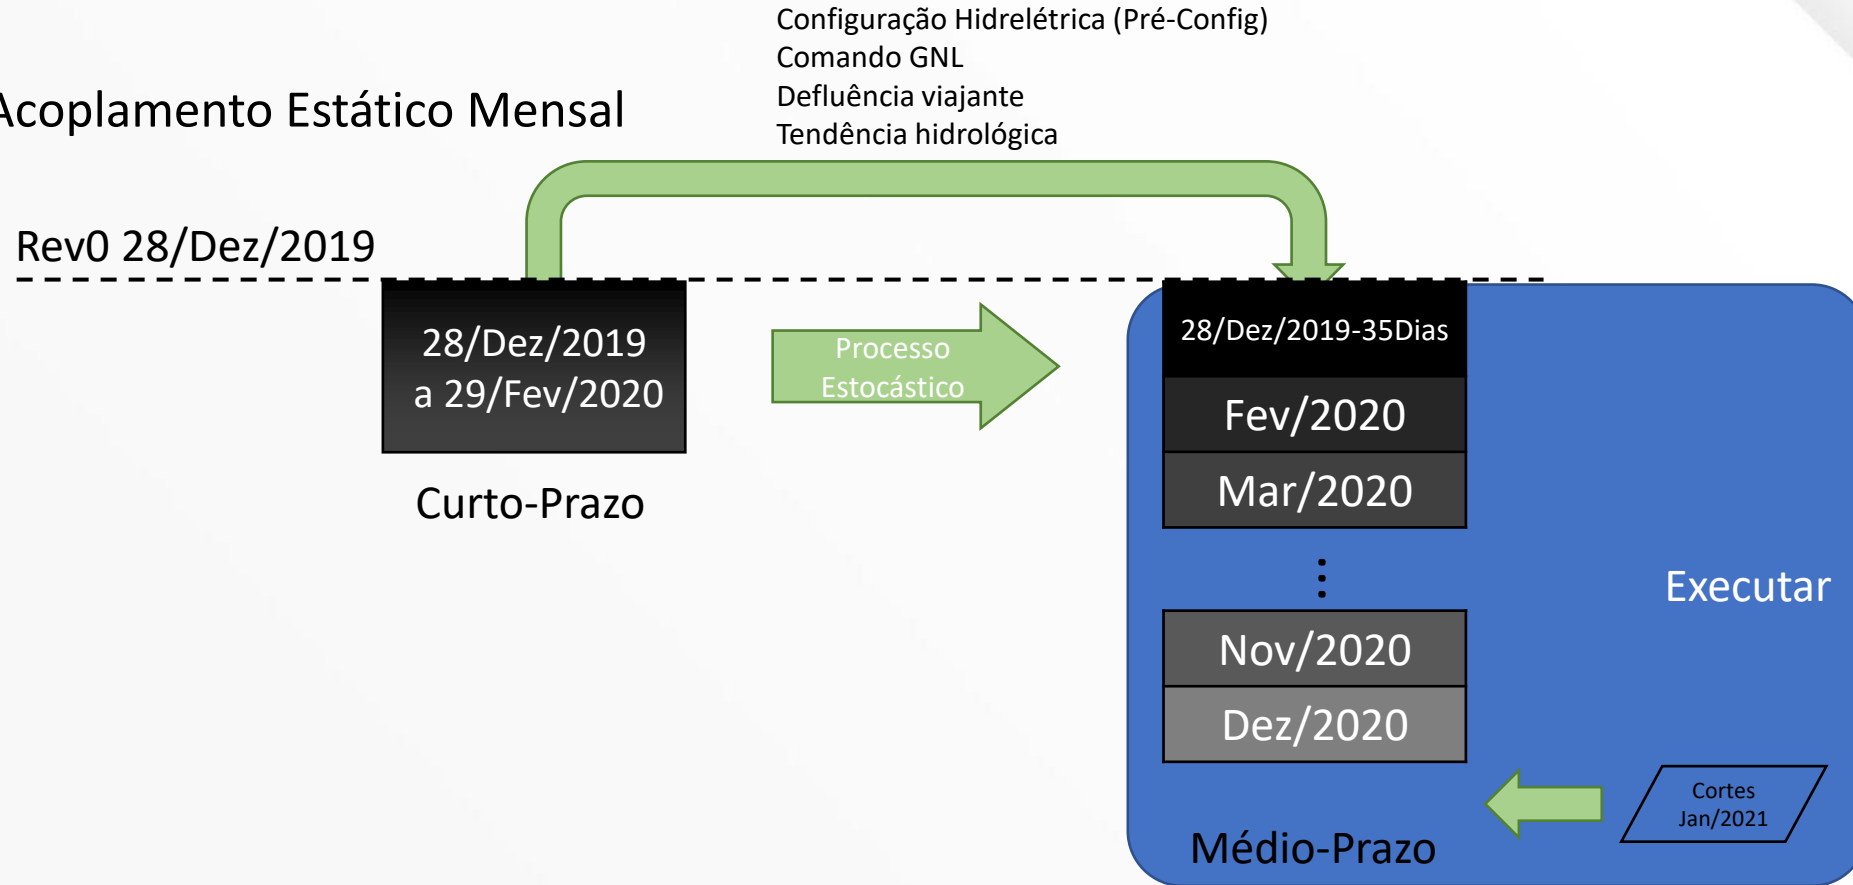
Configuração Hidrelétrica (Pré-Config)
Comando GNL
Defluência viajante
Tendência hidrológica

Acoplamento Estático Mensal

Rev0 28/Dez/2019

28/Dez/2019 a 29/Fev/2020

Curto-Prazo

Processo Estocástico

28/Dez/2019-35Dias

Fev/2020

Mar/2020

⋮

Nov/2020

Dez/2020

Executar

Cortes Jan/2021

Médio-Prazo